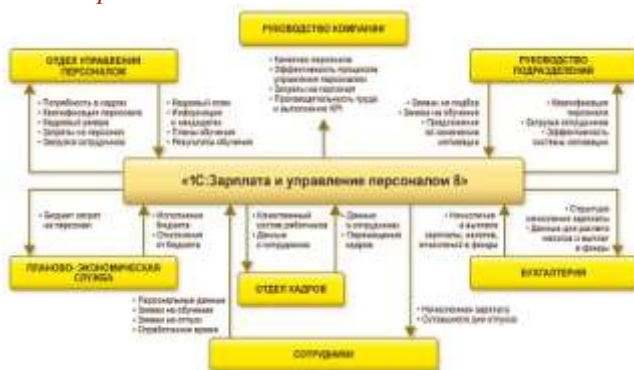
РУКОВОДСТВО КОМПАНИИ

ОТДЕЛ УПРАВЛЕНИЯ ПЕРСОНАЛОМ

РУКОВОДСТВО ПОДРАЗДЕЛЕНИЙ

- Качество персонала
- Эффективность процессов управления персоналом
- Затраты на персонал
- Производительность труда и выполнение KPI

- Потребность в кадрах
- Квалификация персонала
- Кадровый резерв
- Затраты на персонал
- Загрузка сотрудников

- Кадровый отчет
- Информация о кандидатах
- Планы обучения
- Результаты обучения

- Заявки на подбор
- Заявки на обучение
- Предложения по начислению мотивации

- Квалификация персонала
- Загрузка сотрудников
- Эффективность системы мотивации

«1С:Зарплата и управление персоналом 8»

- Бюджет затрат на персонал

- Исполнение бюджета
- Отклонения от бюджета

- Качественный состав работников
- Данные о сотрудниках

- Данные о сотрудниках
- Перемещения кадров

- Начисления к выплате зарплаты, налоги, отчисления в фонды

- Структура начисления зарплаты
- Данные для расчета налогов и выплат в фонды

ПЛАНОВО-ЭКОНОМИЧЕСКАЯ СЛУЖБА

ОТДЕЛ КАДРОВ

БУХГАЛТЕРИЯ

- Персональные данные
- Заявки на обучение
- Заявки на отпуск
- Отработанное время

- Начисленная зарплата
- Оставшиеся дни отпуска

СОТРУДНИКИ